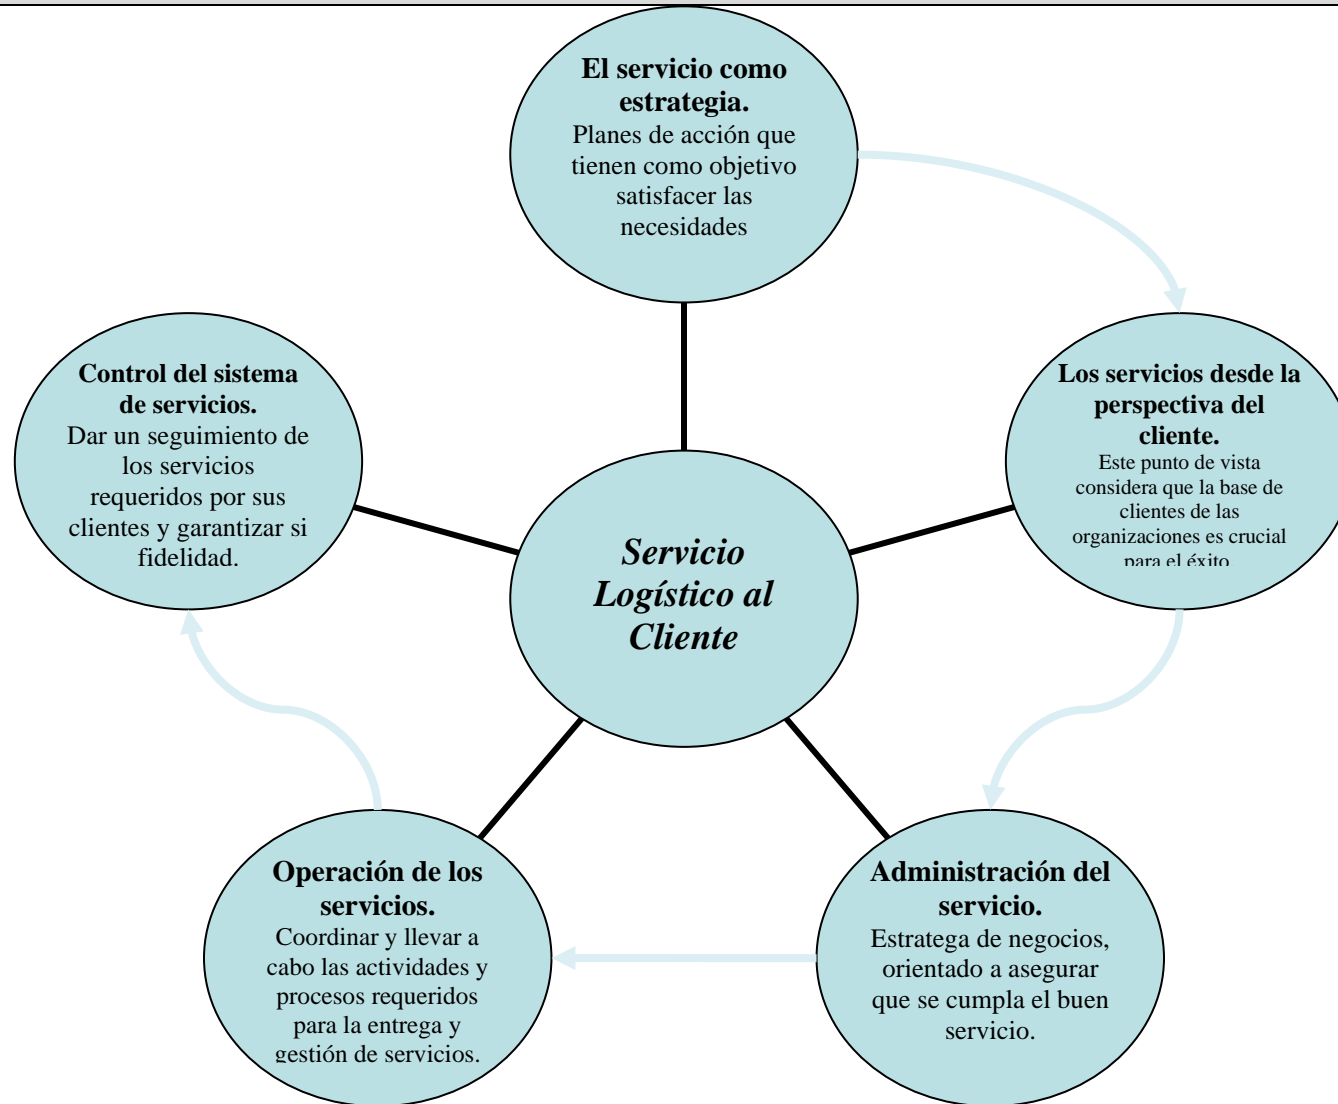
**El servicio como estrategia.**
Planes de acción que tienen como objetivo satisfacer las necesidades

**Control del sistema de servicios.**
Dar un seguimiento de los servicios requeridos por sus clientes y garantizar si fidelidad.

***Servicio Logístico al Cliente***

**Los servicios desde la perspectiva del cliente.**
Este punto de vista considera que la base de clientes de las organizaciones es crucial para el éxito

**Operación de los servicios.**
Coordinar y llevar a cabo las actividades y procesos requeridos para la entrega y gestión de servicios.

**Administración del servicio.**
Estratega de negocios, orientado a asegurar que se cumpla el buen servicio.